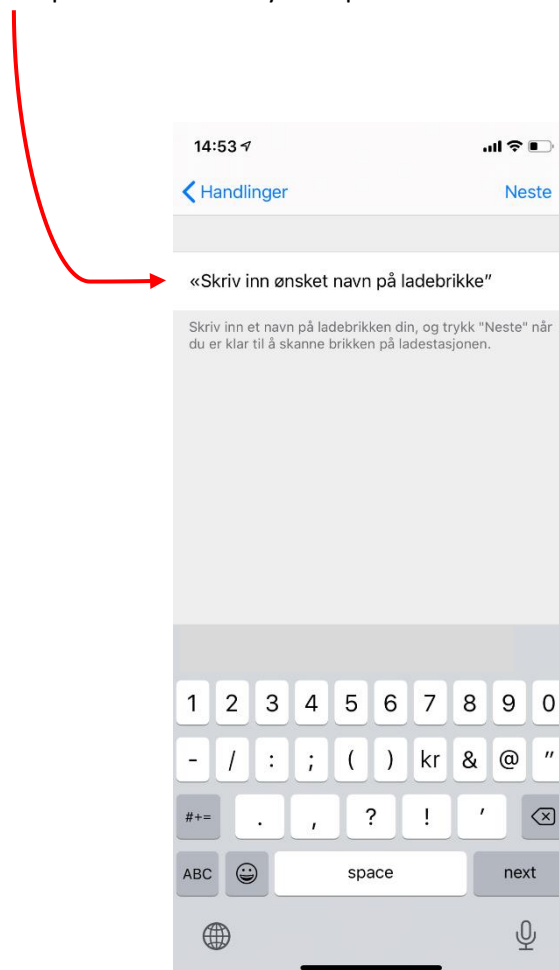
14:53

Handlinger

Neste

«Skriv inn ønsket navn på ladebrikke"

Skriv inn et navn på ladebrikken din, og trykk "Neste" når du er klar til å skanne brikken på ladestasjonen.

1 2 3 4 5 6 7 8 9 0

- / : ; ( ) kr & @ "

#+= . , ? ! '

ABC space next